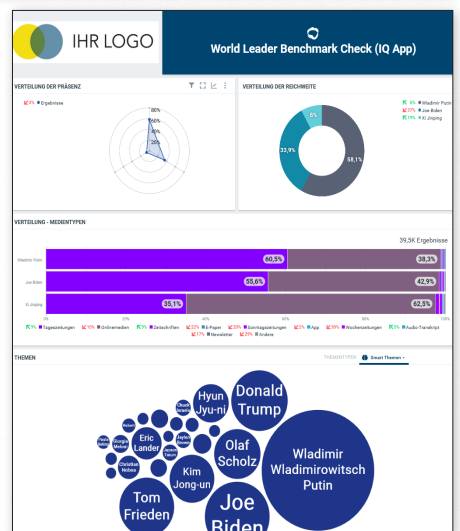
IHR LOGO

World Leader Benchmark Check (IQ App)

VERTEILUNG DER PRÄSENZ

3% Ergebnisse

80%
60%
40%
20%

VERTEILUNG DER REICHWEITE

8% Wladimir Putin
20% Joe Biden
19% Xi Jinping

8%
33,9%
58,1%

VERTEILUNG - MEDIENTYPEN

39,5K Ergebnisse

Wladimir Putin
60,5%
38,3%
Joe Biden
55,6%
42,9%
Xi Jinping
35,1%
62,5%

0% 20% 40% 60% 80% 100%

3% Tageszeitungen 16% Onlinemedien 3% Zeitschriften 22% E-Paper 33% Sonntagszeitungen 3% App 9% Wochenzeitungen 3% Audio-Transkript 17% Newsletter 23% Andere

THEMEN

THEMENTYPEN Smart Themen

Donald Trump
Hyun Jyu-ni
Wladimir Wladimirowitsch Putin
Olaf Scholz
Eric Lander
Kim Jong-un
Tom Frieden
Joe Biden
Christian Nobes
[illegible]